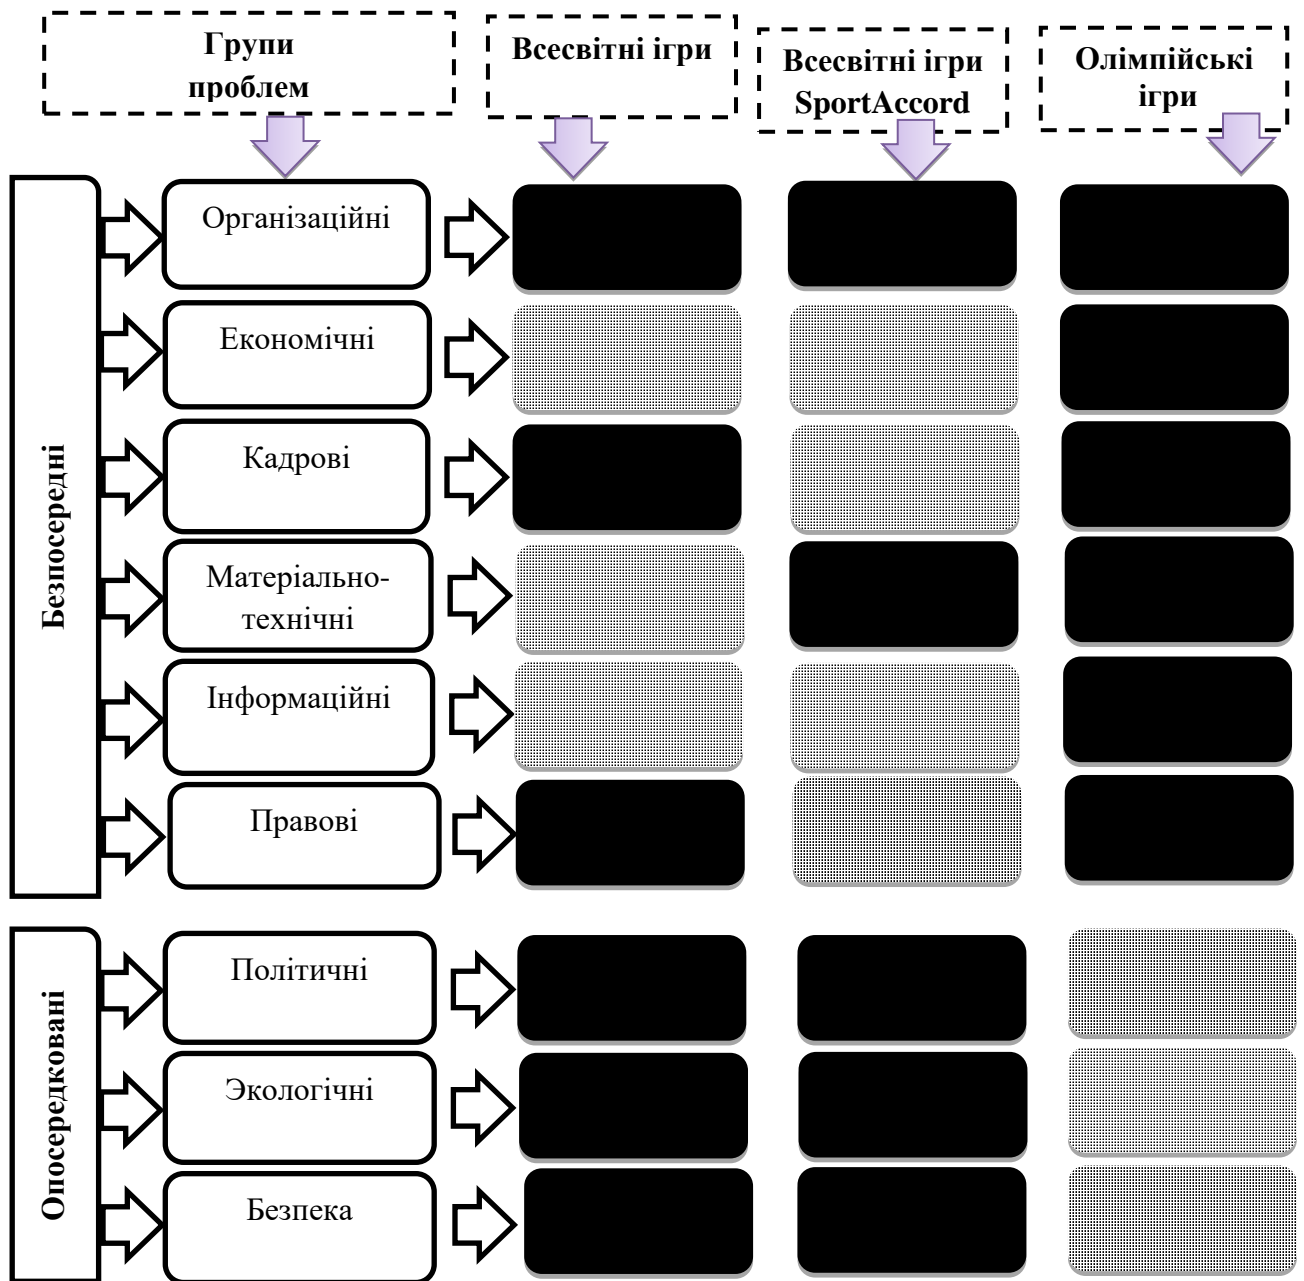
Групи проблем

Всесвітні ігри

Всесвітні ігри SportAccord

Олімпійські ігри

Безпосередні

Організаційні

Економічні

Кадрові

Матеріально-технічні

Інформаційні

Правові

Опосередковані

Політичні

Экологічні

Безпека